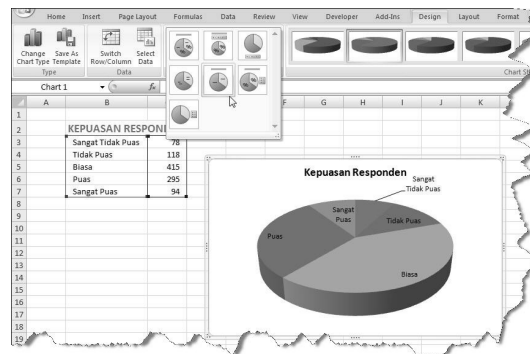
Home Insert Page Layout Formulas Data Review View Developer Add-Ins Design Layout Format

Change Chart Type Save As Template Switch Row/Column Select Data

Type Data Chart St

Chart 1 $f_x$

A B F G H I J K

1
2 KEPUASAN RESPONDI
3 Sangat Tidak Puas 78
4 Tidak Puas 118
5 Biasa 415
6 Puas 295
7 Sangat Puas 94
8
9
10
11
12
13
14
15
16
17
18
19

Kepuasan Responden

Sangat Tidak Puas

Sangat Puas

Tidak Puas

Puas

Biasa